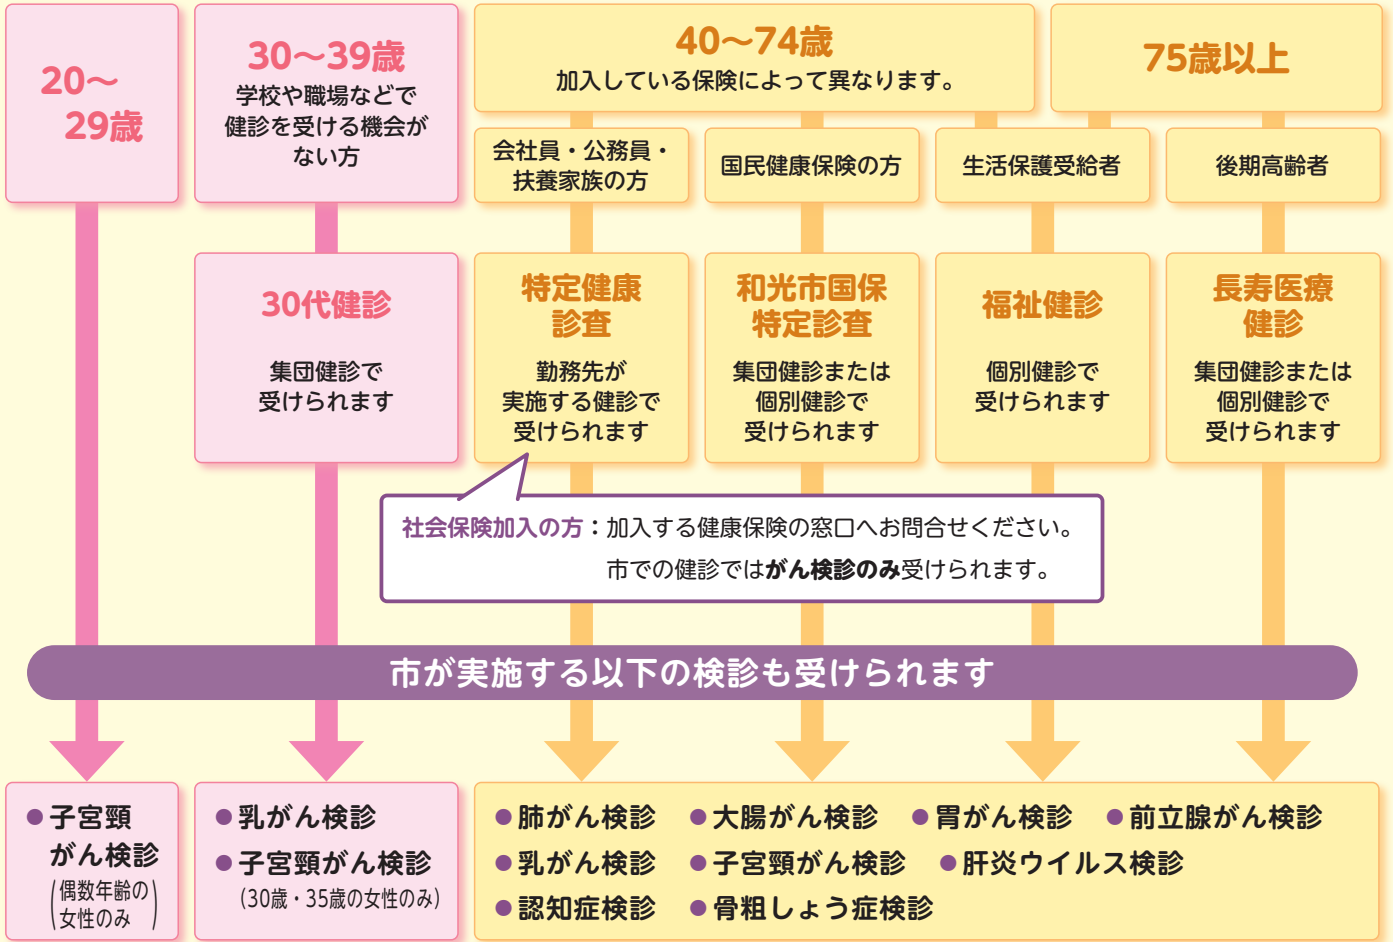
20～29歳

30～39歳
学校や職場などで健診を受ける機会がない方

40～74歳
加入している保険によって異なります。

75歳以上

会社員・公務員・扶養家族の方

国民健康保険の方

生活保護受給者

後期高齢者

30代健診
集団健診で受けられます

特定健康診査
勤務先が実施する健診で受けられます

和光市国保特定診査
集団健診または個別健診で受けられます

福祉健診
個別健診で受けられます

長寿医療健診
集団健診または個別健診で受けられます

社会保険加入の方：加入する健康保険の窓口へお問合せください。
市での健診ではがん検診のみ受けられます。

市が実施する以下の検診も受けられます

●子宮頸がん検診
（偶数年齢の女性のみ）

●乳がん検診
●子宮頸がん検診
（30歳・35歳の女性のみ）

●肺がん検診 ●大腸がん検診 ●胃がん検診 ●前立腺がん検診
●乳がん検診 ●子宮頸がん検診 ●肝炎ウイルス検診
●認知症検診 ●骨粗しょう症検診